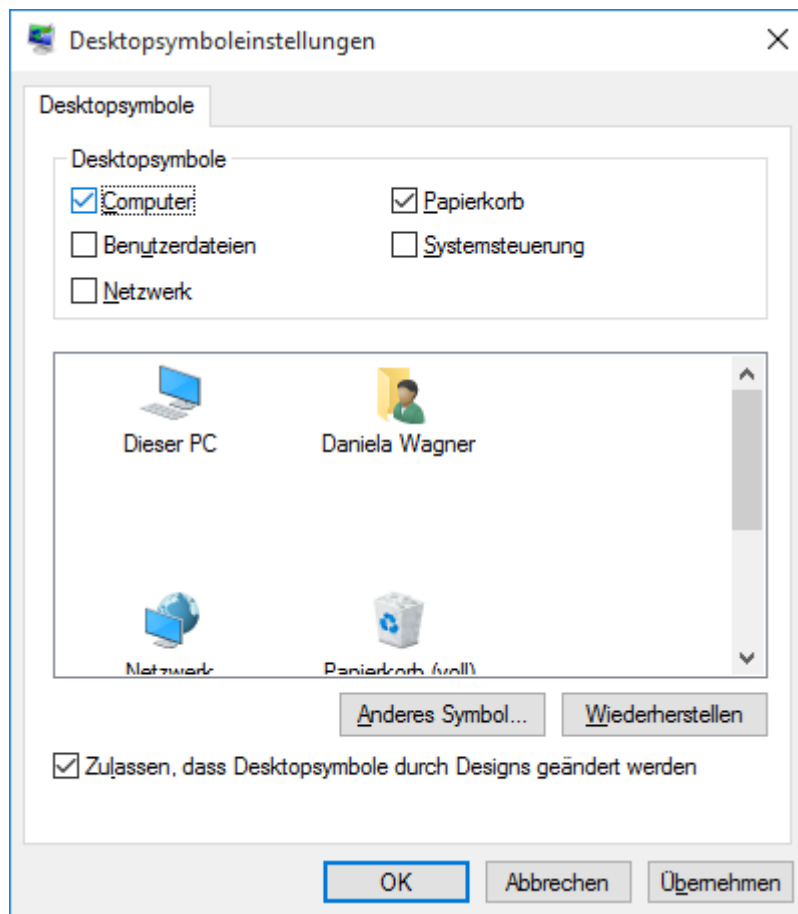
Desktopsymboleinstellungen

Desktopsymbole

Desktopsymbole

Computer

Papierkorb

Benutzerdateien

Systemsteuerung

Netzwerk

Dieser PC

Daniela Wagner

Netzwerk

Papierkorb (voll)

Anderes Symbol...

Wiederherstellen

Zulassen, dass Desktopsymbole durch Designs geändert werden

OK

Abbrechen

Übernehmen